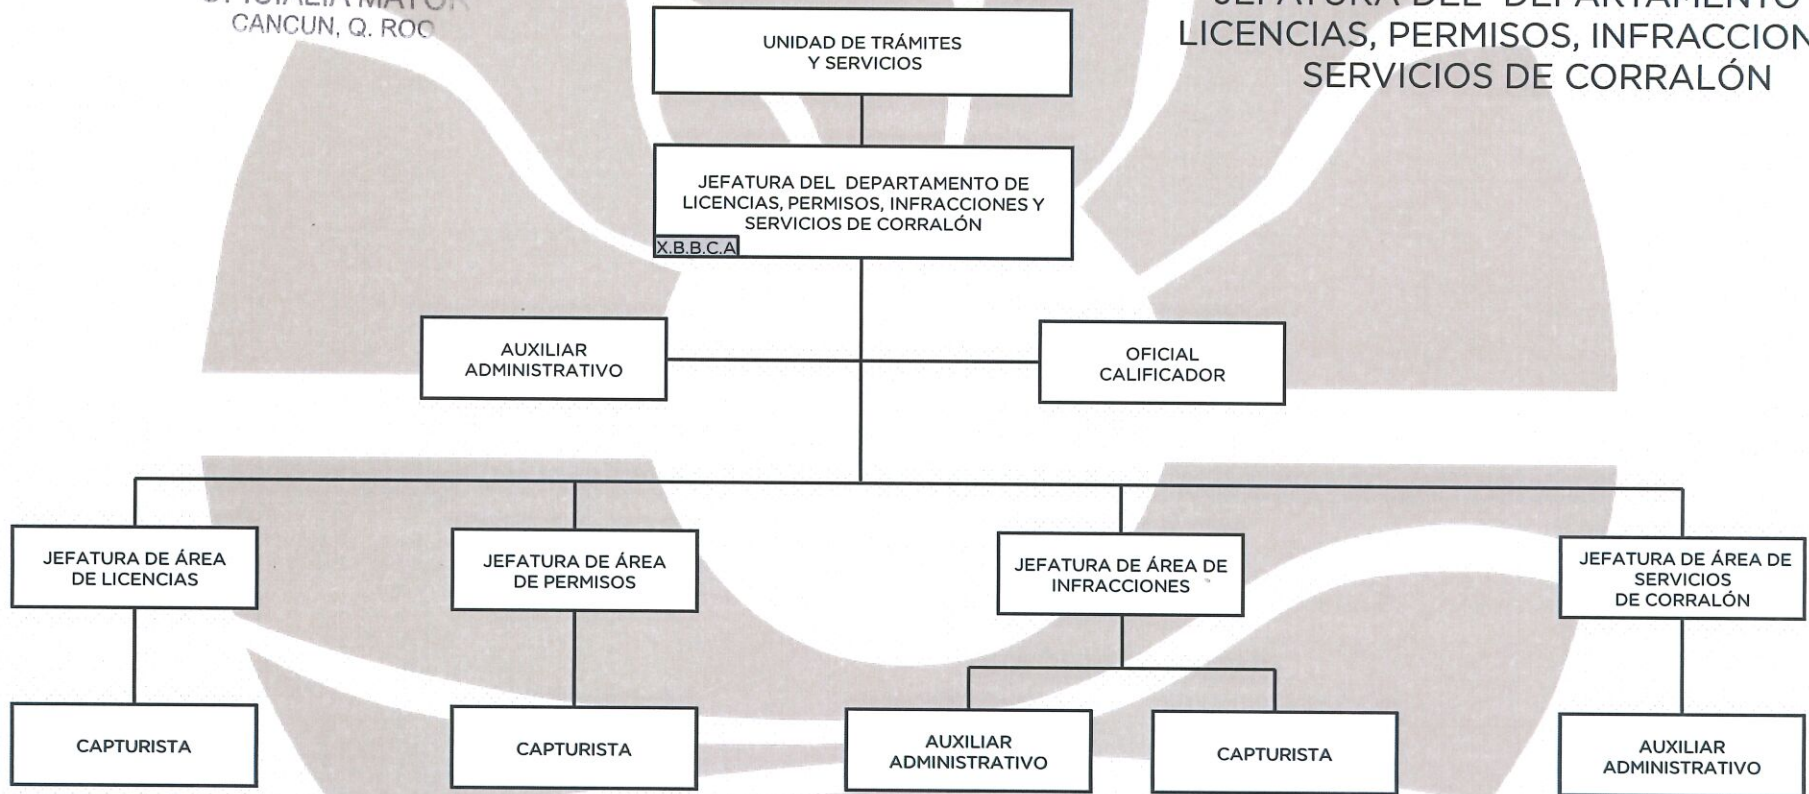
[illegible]
CANCUN, Q. ROO

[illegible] DEL DEPARTAMENTO
LICENCIAS, PERMISOS, INFRACCION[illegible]
SERVICIOS DE CORRALÓN

UNIDAD DE TRÁMITES Y SERVICIOS

JEFATURA DEL DEPARTAMENTO DE LICENCIAS, PERMISOS, INFRACCIONES Y SERVICIOS DE CORRALÓN

X.B.B.C.A

AUXILIAR ADMINISTRATIVO

OFICIAL CALIFICADOR

JEFATURA DE ÁREA DE LICENCIAS

JEFATURA DE ÁREA DE PERMISOS

JEFATURA DE ÁREA DE INFRACCIONES

JEFATURA DE ÁREA DE SERVICIOS DE CORRALÓN

CAPTURISTA

CAPTURISTA

AUXILIAR ADMINISTRATIVO

CAPTURISTA

AUXILIAR ADMINISTRATIVO